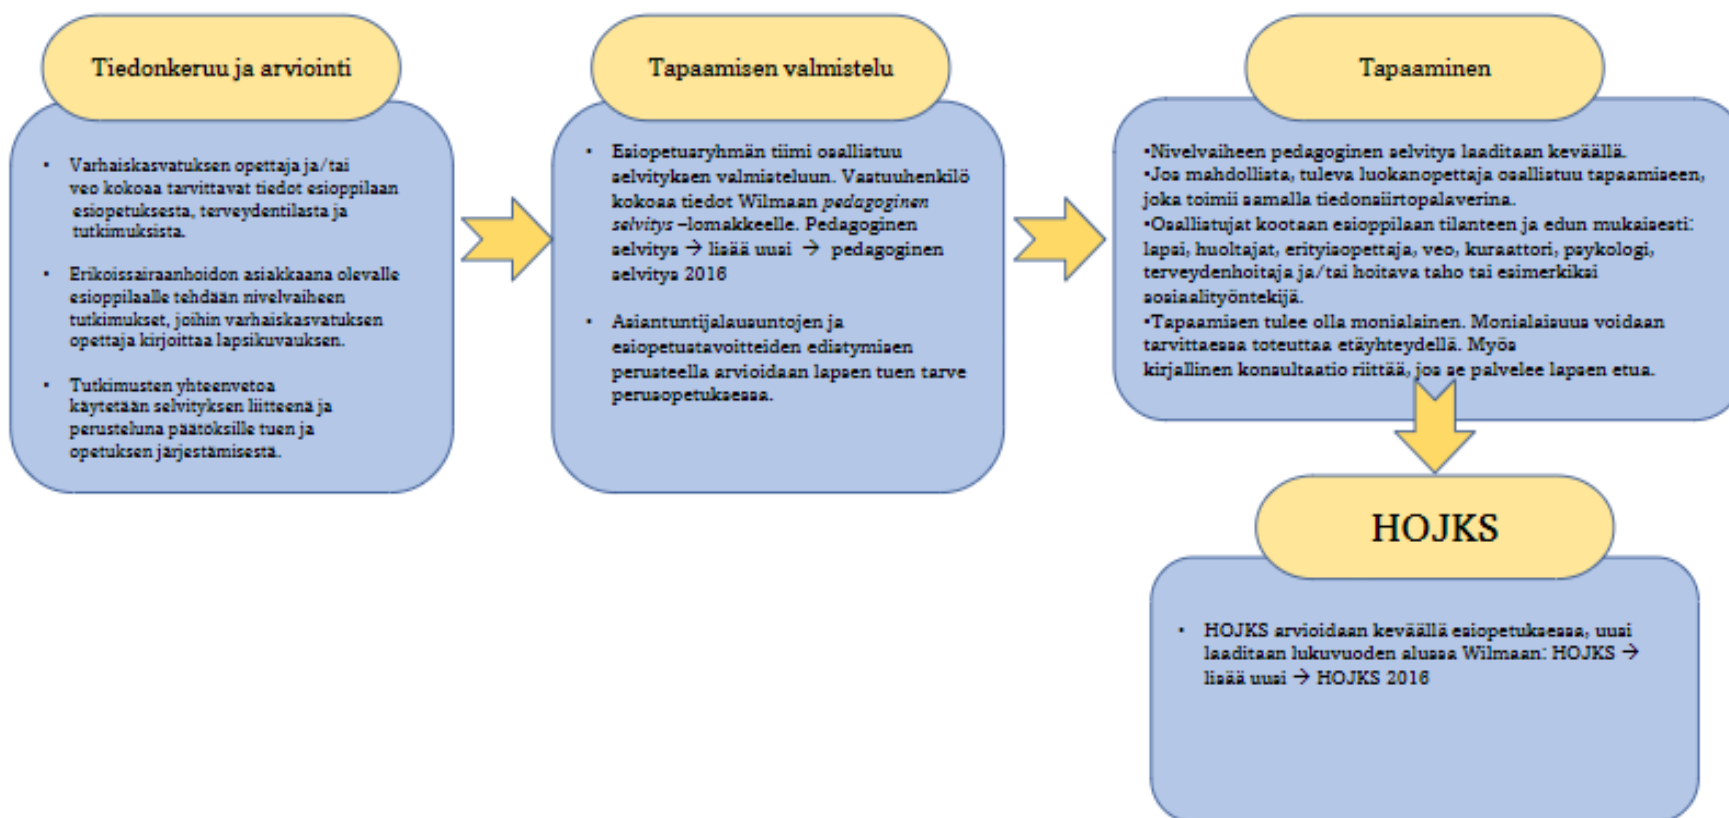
Tiedonkeruu ja arviointi

- Varhaiskasvatuksen opettaja ja/tai veo kokoaa tarvittavat tiedot esioppilaan esiopetuksesta, terveydentilasta ja tutkimuksista.

- Erikoissairaanhoidon asiakkaana olevalle esioppilaalle tehdään nivelvaiheen tutkimukset, joihin varhaiskasvatuksen opettaja kirjoittaa lapsikuvauksen.

- Tutkimusten yhteenvetoa käytetään selvityksen liitteenä ja perusteluna päätöksille tuen ja opetuksen järjestämisestä.

Tapaamisen valmistelu

- Esiopetusryhmän tiimi osallistuu selvityksen valmisteluun. Vastuuhenkilö kokoaa tiedot Wilmaan *pedagoginen selvitys* –lomakkeelle. Pedagoginen selvitys → lisää uusi → pedagoginen selvitys 2016

- Asiantuntijalausuntojen ja esiopetustavoitteiden edistymisen perusteella arvioidaan lapsen tuen tarve perusopetuksessa.

Tapaaminen

•Nivelvaiheen pedagoginen selvitys laaditaan keväällä.
•Jos mahdollista, tuleva luokanopettaja osallistuu tapaamiseen, joka toimii samalla tiedonsiirtopalaverina.
•Osallistujat kootaan esioppilaan tilanteen ja edun mukaisesti: lapsi, huoltajat, erityisopettaja, veo, kuraattori, psykologi, terveydenhoitaja ja/tai hoitava taho tai esimerkiksi sosiaalityöntekijä.
•Tapaamisen tulee olla monialainen. Monialaisuus voidaan tarvittaessa toteuttaa etäyhteydellä. Myös kirjallinen konsultaatio riittää, jos se palvelee lapsen etua.

HOJKS

- HOJKS arvioidaan keväällä esiopetuksessa, uusi laaditaan lukuvuoden alussa Wilmaan: HOJKS → lisää uusi → HOJKS 2016